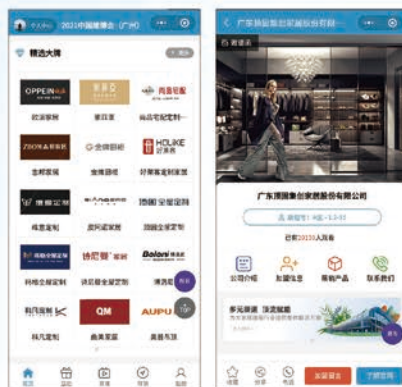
个人中心 2021中国建博会（广州）

精选大牌

OPPEIN 欧派

欧派家居

索菲亚

尚品宅配

尚品宅配定制

ZBOM 志邦家居

志邦家居

金牌厨柜

金牌厨柜

HOLIKE 好莱客

好莱客定制家居

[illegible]

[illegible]

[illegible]

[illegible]

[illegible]

顶固 全屋定制

顶固全屋定制

科维全屋定制

诗尼曼

诗尼曼全屋定制

Bolom

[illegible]

科凡定制

QM

曲美家居

AUPU

奥普

首页

展区

直播

特别

我的

广东顶固集创家居股份有限…

直播间

广东顶固集创家居股份有限公司

展位号：2-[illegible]

已有20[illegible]人浏览

公司介绍

加盟信息

展商产品

联系我们

多元融合 顶定赋能

收藏

分享

电话

加盟留言

了解咨询